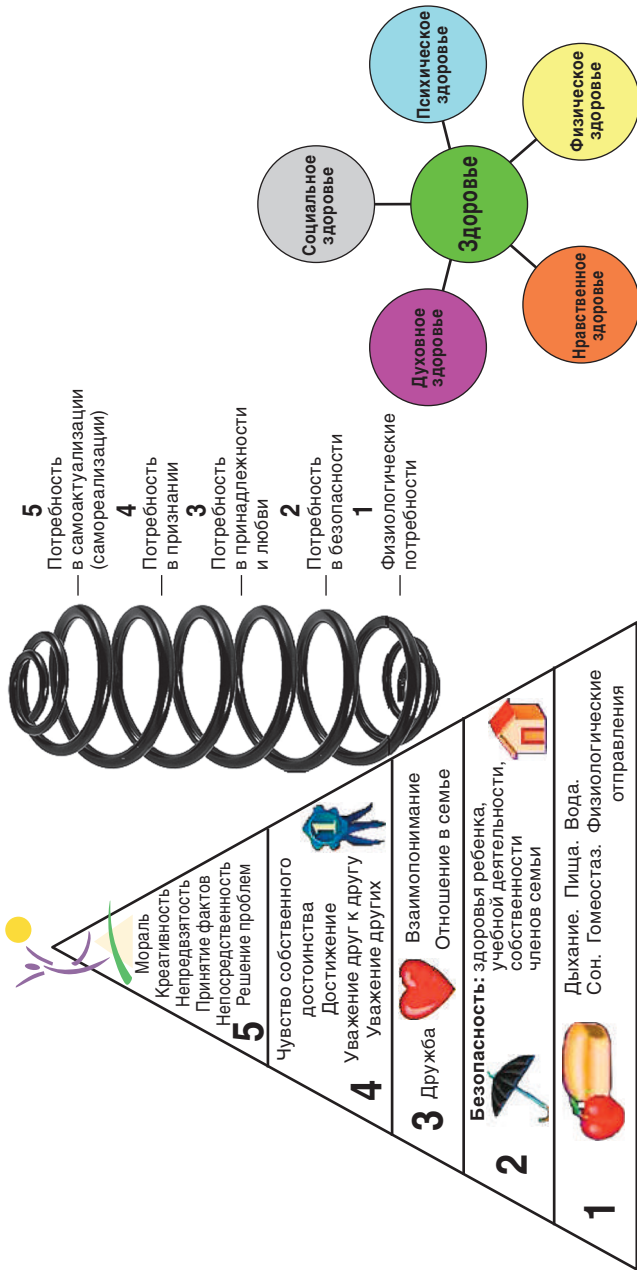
5
Мораль
Креативность
Непредвзятость
Принятие фактов
Непосредственность
Решение проблем

4
Чувство собственного достоинства
Достижение
Уважение друг к другу
Уважение других

3 Дружба
Взаимопонимание
Отношение в семье

2
Безопасность: здоровья ребенка, учебной деятельности, собственности членов семьи

1
Дыхание. Пища. Вода.
Сон. Гомеостаз. Физиологические отправления

5
Потребность в самоактуализации (самореализации)
4
Потребность в признании
3
Потребность в принадлежности и любви
2
Потребность в безопасности
1
Физиологические потребности

Психическое здоровье
Физическое здоровье
Социальное здоровье
Здоровье
Духовное здоровье
Нравственное здоровье